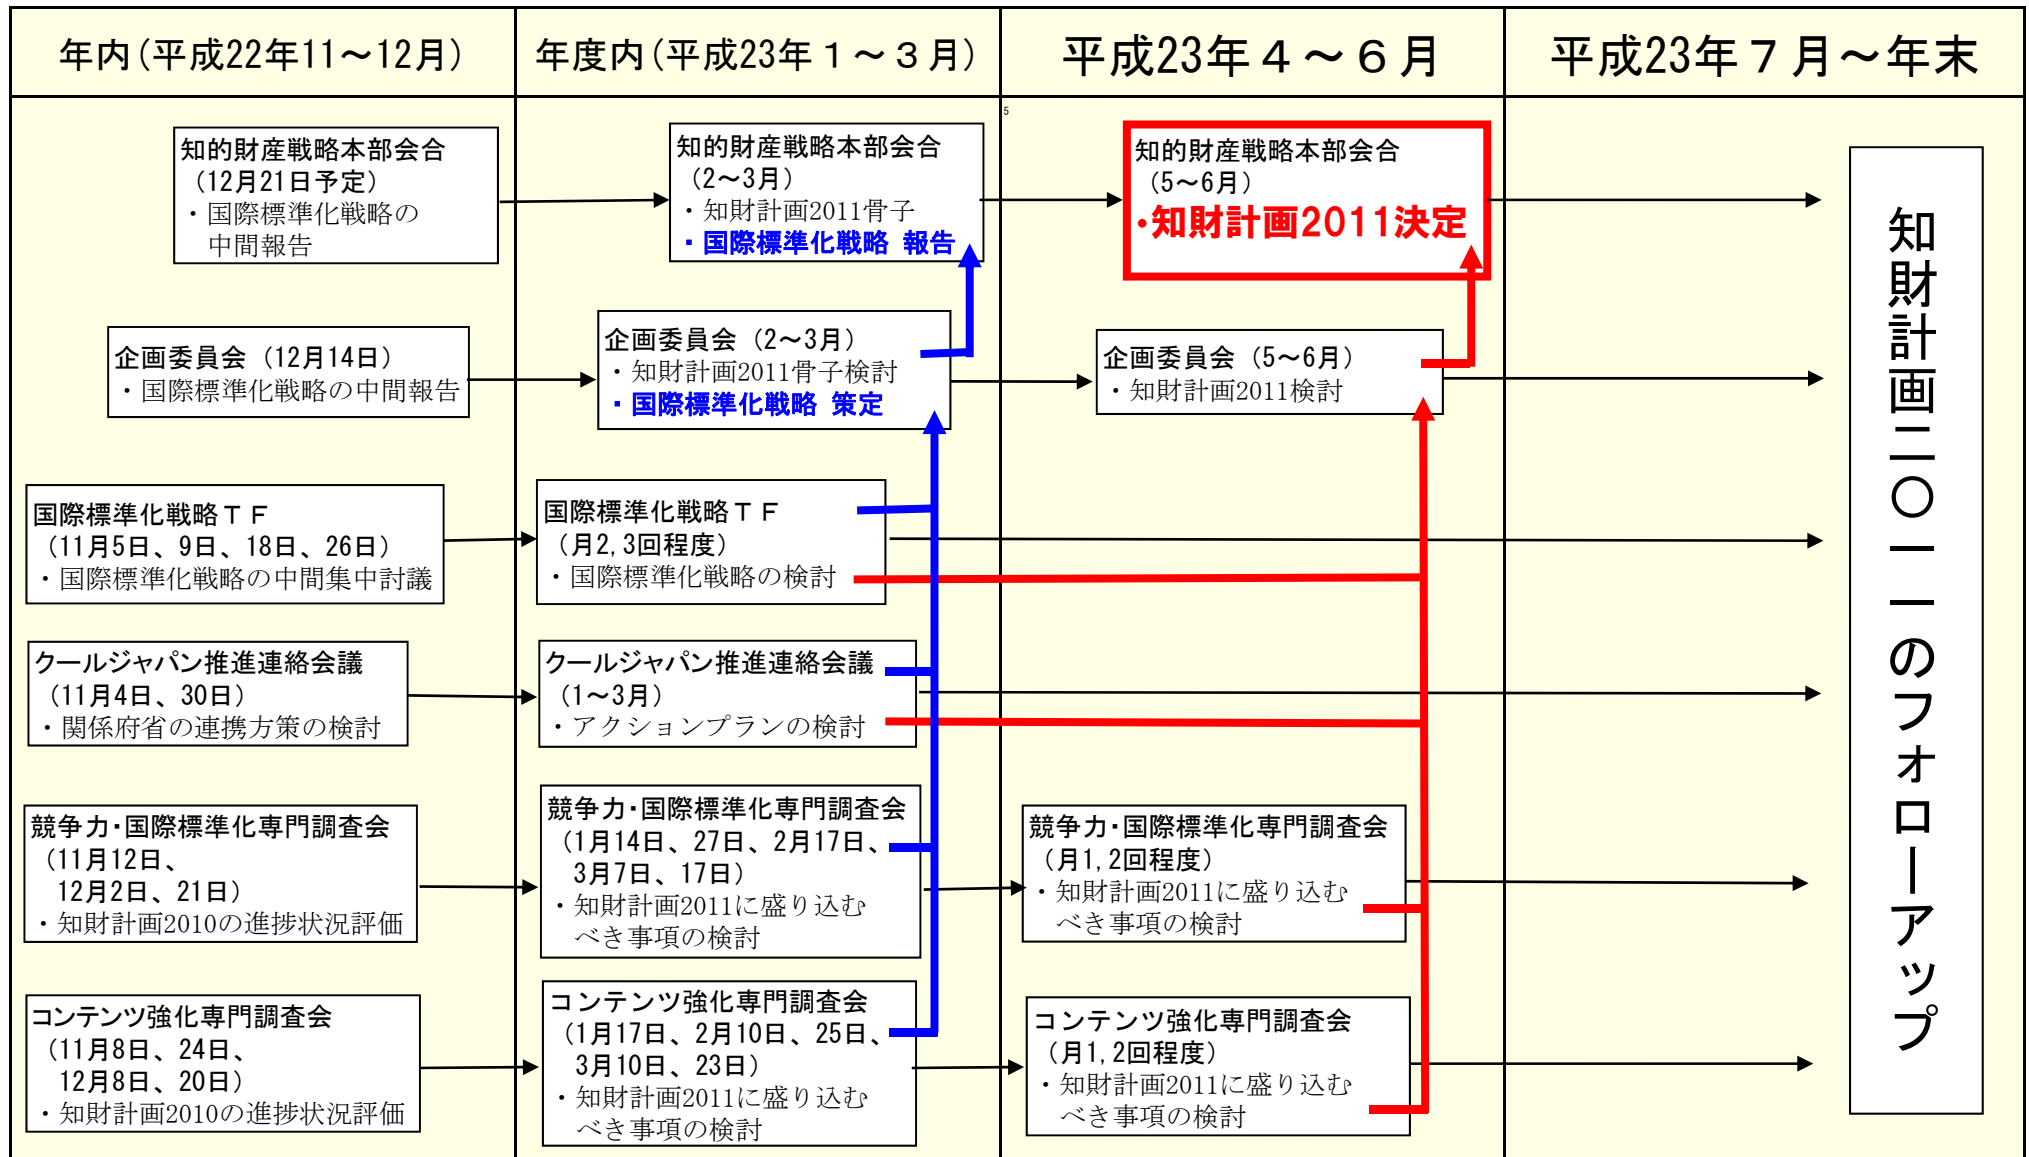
年内（平成22年11～12月）

年度内（平成23年１～３月）

平成23年４～６月

平成23年７月～年末

知的財産戦略本部会合（12月21日予定）
・国際標準化戦略の中間報告

企画委員会（12月14日）
・国際標準化戦略の中間報告

国際標準化戦略ＴＦ（11月5日、9日、18日、26日）
・国際標準化戦略の中間集中討議

クールジャパン推進連絡会議（11月4日、30日）
・関係府省の連携方策の検討

競争力･国際標準化専門調査会（11月12日、12月2日、21日）
・知財計画2010の進捗状況評価

コンテンツ強化専門調査会（11月8日、24日、12月8日、20日）
・知財計画2010の進捗状況評価

知的財産戦略本部会合（2～3月）
・知財計画2011骨子
・国際標準化戦略　報告

企画委員会（2～3月）
・知財計画2011骨子検討
・国際標準化戦略　策定

国際標準化戦略ＴＦ（月2, 3回程度）
・国際標準化戦略の検討

クールジャパン推進連絡会議（1～3月）
・アクションプランの検討

競争力･国際標準化専門調査会（1月14日、27日、2月17日、3月7日、17日）
・知財計画2011に盛り込むべき事項の検討

コンテンツ強化専門調査会（1月17日、2月10日、25日、3月10日、23日）
・知財計画2011に盛り込むべき事項の検討

知的財産戦略本部会合（5～6月）
・知財計画2011決定

企画委員会（5～6月）
・知財計画2011検討

競争力･国際標準化専門調査会（月1, 2回程度）
・知財計画2011に盛り込むべき事項の検討

コンテンツ強化専門調査会（月1, 2回程度）
・知財計画2011に盛り込むべき事項の検討

知財計画二〇一一のフォローアップ